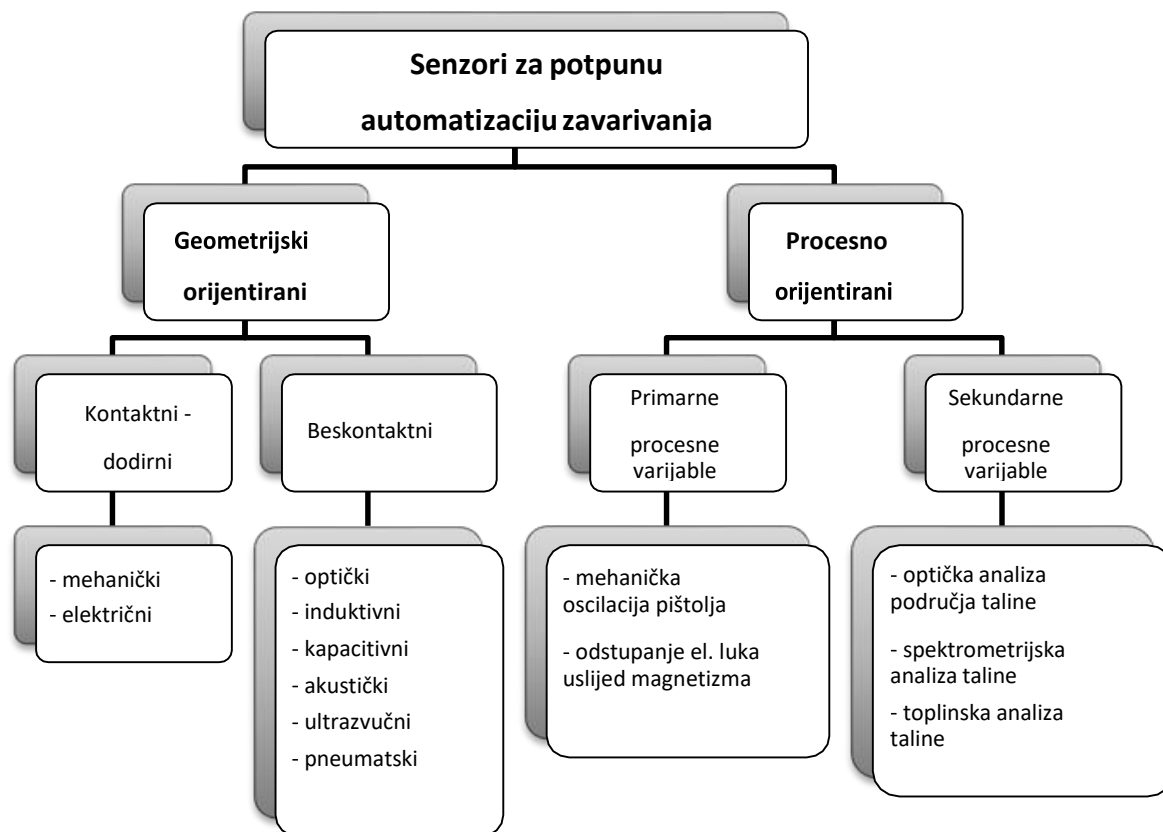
Senzori za potpunu automatizaciju zavarivanja

Geometrijski orijentirani

Procesno orijentirani

Kontaktni - dodirni

Beskontaktni

Primarne procesne varijable

Sekundarne procesne varijable

- mehanički
- električni

- optički
- induktivni
- kapacitivni
- akustički
- ultrazvučni
- pneumatski

- mehanička oscilacija pištolja

- odstupanje el. luka uslijed magnetizma

- optička analiza područja taline

- spektrometrijska analiza taline

- toplinska analiza taline